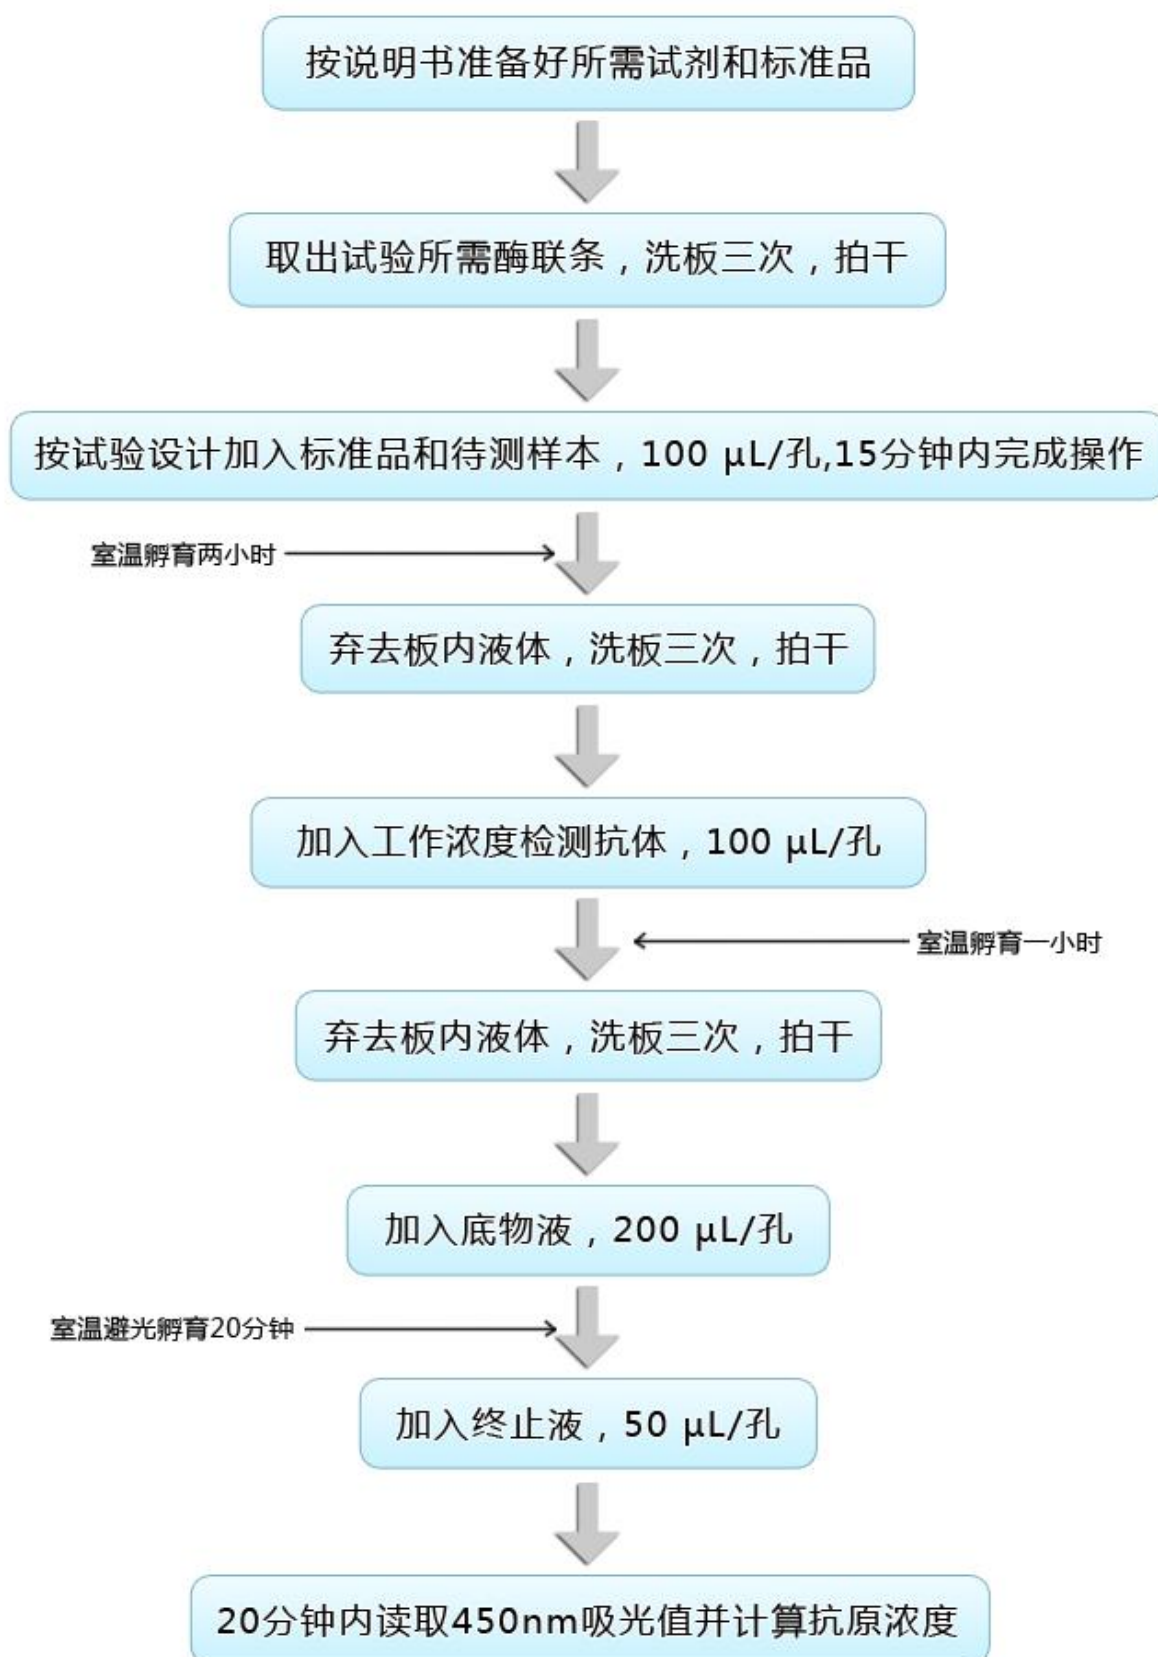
按说明书准备好所需试剂和标准品

取出试验所需酶联条，洗板三次，拍干

按试验设计加入标准品和待测样本，100 μL/孔,15分钟内完成操作

室温孵育两小时

弃去板内液体，洗板三次，拍干

加入工作浓度检测抗体，100 μL/孔

室温孵育一小时

弃去板内液体，洗板三次，拍干

加入底物液，200 μL/孔

室温避光孵育20分钟

加入终止液，50 μL/孔

20分钟内读取450nm吸光值并计算抗原浓度